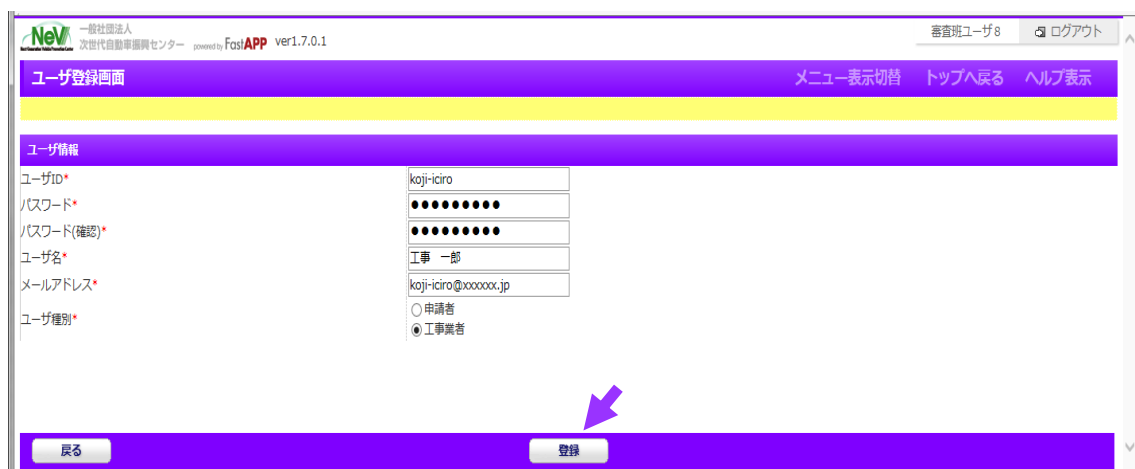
NeV 一般社団法人 次世代自動車振興センター powered by FastAPP ver1.7.0.1

審査班ユーザ8 ログアウト

ユーザ登録画面

メニュー表示切替 トップへ戻る ヘルプ表示

ユーザ情報

| ユーザID* | koji-iciro |
|---|---|
| パスワード* | ●●●●●●●●● |
| パスワード(確認)* | ●●●●●●●●● |
| ユーザ名* | 工事 一郎 |
| メールアドレス* | koji-iciro@xxxxxx.jp |
| ユーザ種別* | ○申請者 ◉工事業者 |

戻る

登録